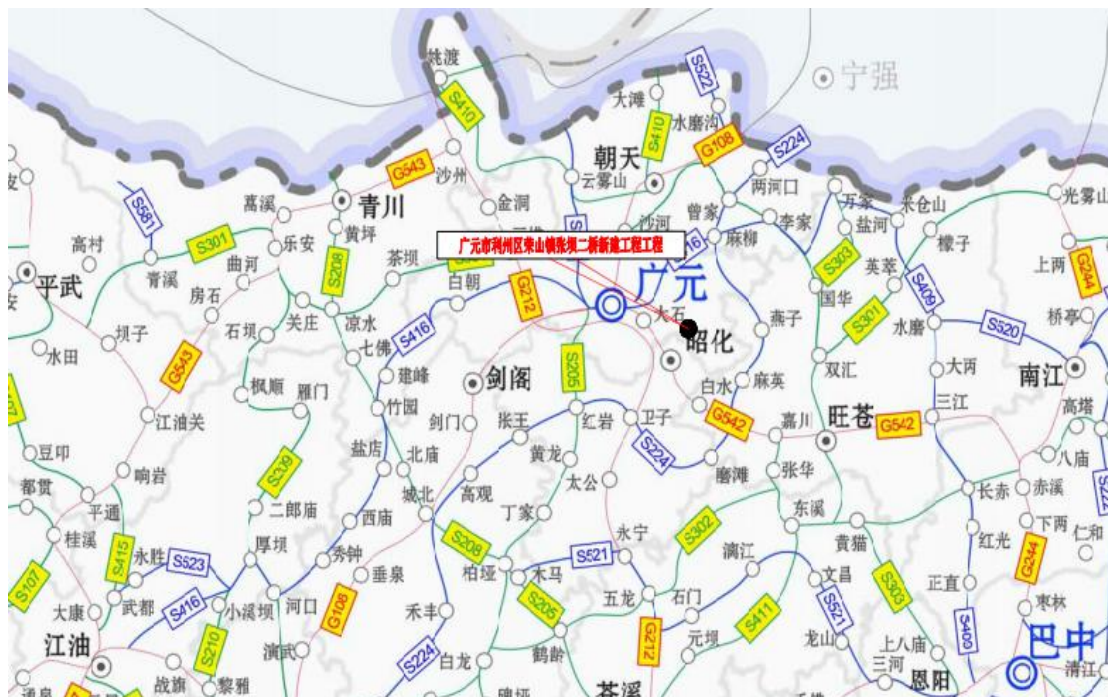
广元市利州区荣山镇张坝二桥新建工程工程

姚渡
宁强
大滩
S522
S410
S410
水磨沟
朝天
G108
S224
两河口
G543
沙州
云雾山
光雾山
万家
禾仓山
葛溪
青川
金洞
曾家
盐河
沙河
李家
S581
黄坪
麻柳
S303
榛子
高村
S301
乐安
茶坝
英萃
上两
S208
白朝
G244
平武
青溪
曲河
房石
G212
广元
S409
国华
S301
S520
桥亭
石坝
关庄
大石
燕子
凉水
S416
昭化
水磨
坝子
七佛
G543
水田
建峰
剑阁
S205
白水
麻英
双汇
大两
南江
枫顺
雁门
竹园
G542
旺苍
G542
三江
江油关
剑门
张王
红岩
卫子
嘉川
高塔
盐店
北庙
S224
黄龙
八庙
豆叩
S339
响岩
太公
磨滩
张华
都贯
城北
高观
长赤
赤溪
平通
丁家
东溪
二郎庙
西庙
S302
下两
仁和
桂溪
永宁
S415
厚坝
S208
贵猫
红光
永胜
S523
S521
滴江
文昌
秀钟
垂泉
柏垭
木马
S303
G244
正直
S107
S205
五龙
石门
武都
S416
小溪坝
河口
G108
枣林
S521
大康
禾丰
S411
S210
G212
元坝
S409
龙山
江油
上八庙
演武
S224
巴中
白龙
鹤龄
三河
战旗
黎雅
恩阳
清江
苍溪